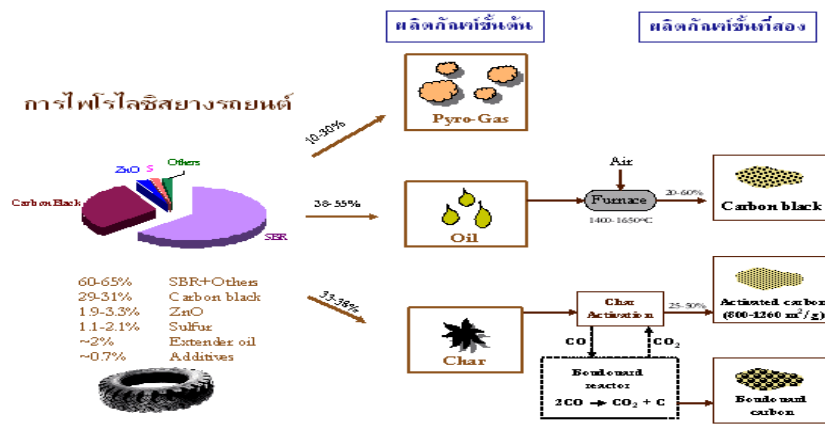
ผลิตภัณฑ์ขั้นต้น

ผลิตภัณฑ์ขั้นที่สอง

การไพโรไลซิสยางรถยนต์

10-30%

Pyro-Gas

ZnO S Others

Carbon Black

SBR

38-55%

Oil

Air

Furnace

1400-1650°C

20-60%

Carbon black

60-65% SBR+Others
29-31% Carbon black
1.9-3.3% ZnO
1.1-2.1% Sulfur
~2% Extender oil
~0.7% Additives

33-38%

Char

Char Activation

25-50%

Activated carbon (800-1260 m$^2$/g)

CO

CO$_2$

Boudouard reactor

2CO → CO$_2$ + C

Boudouard carbon